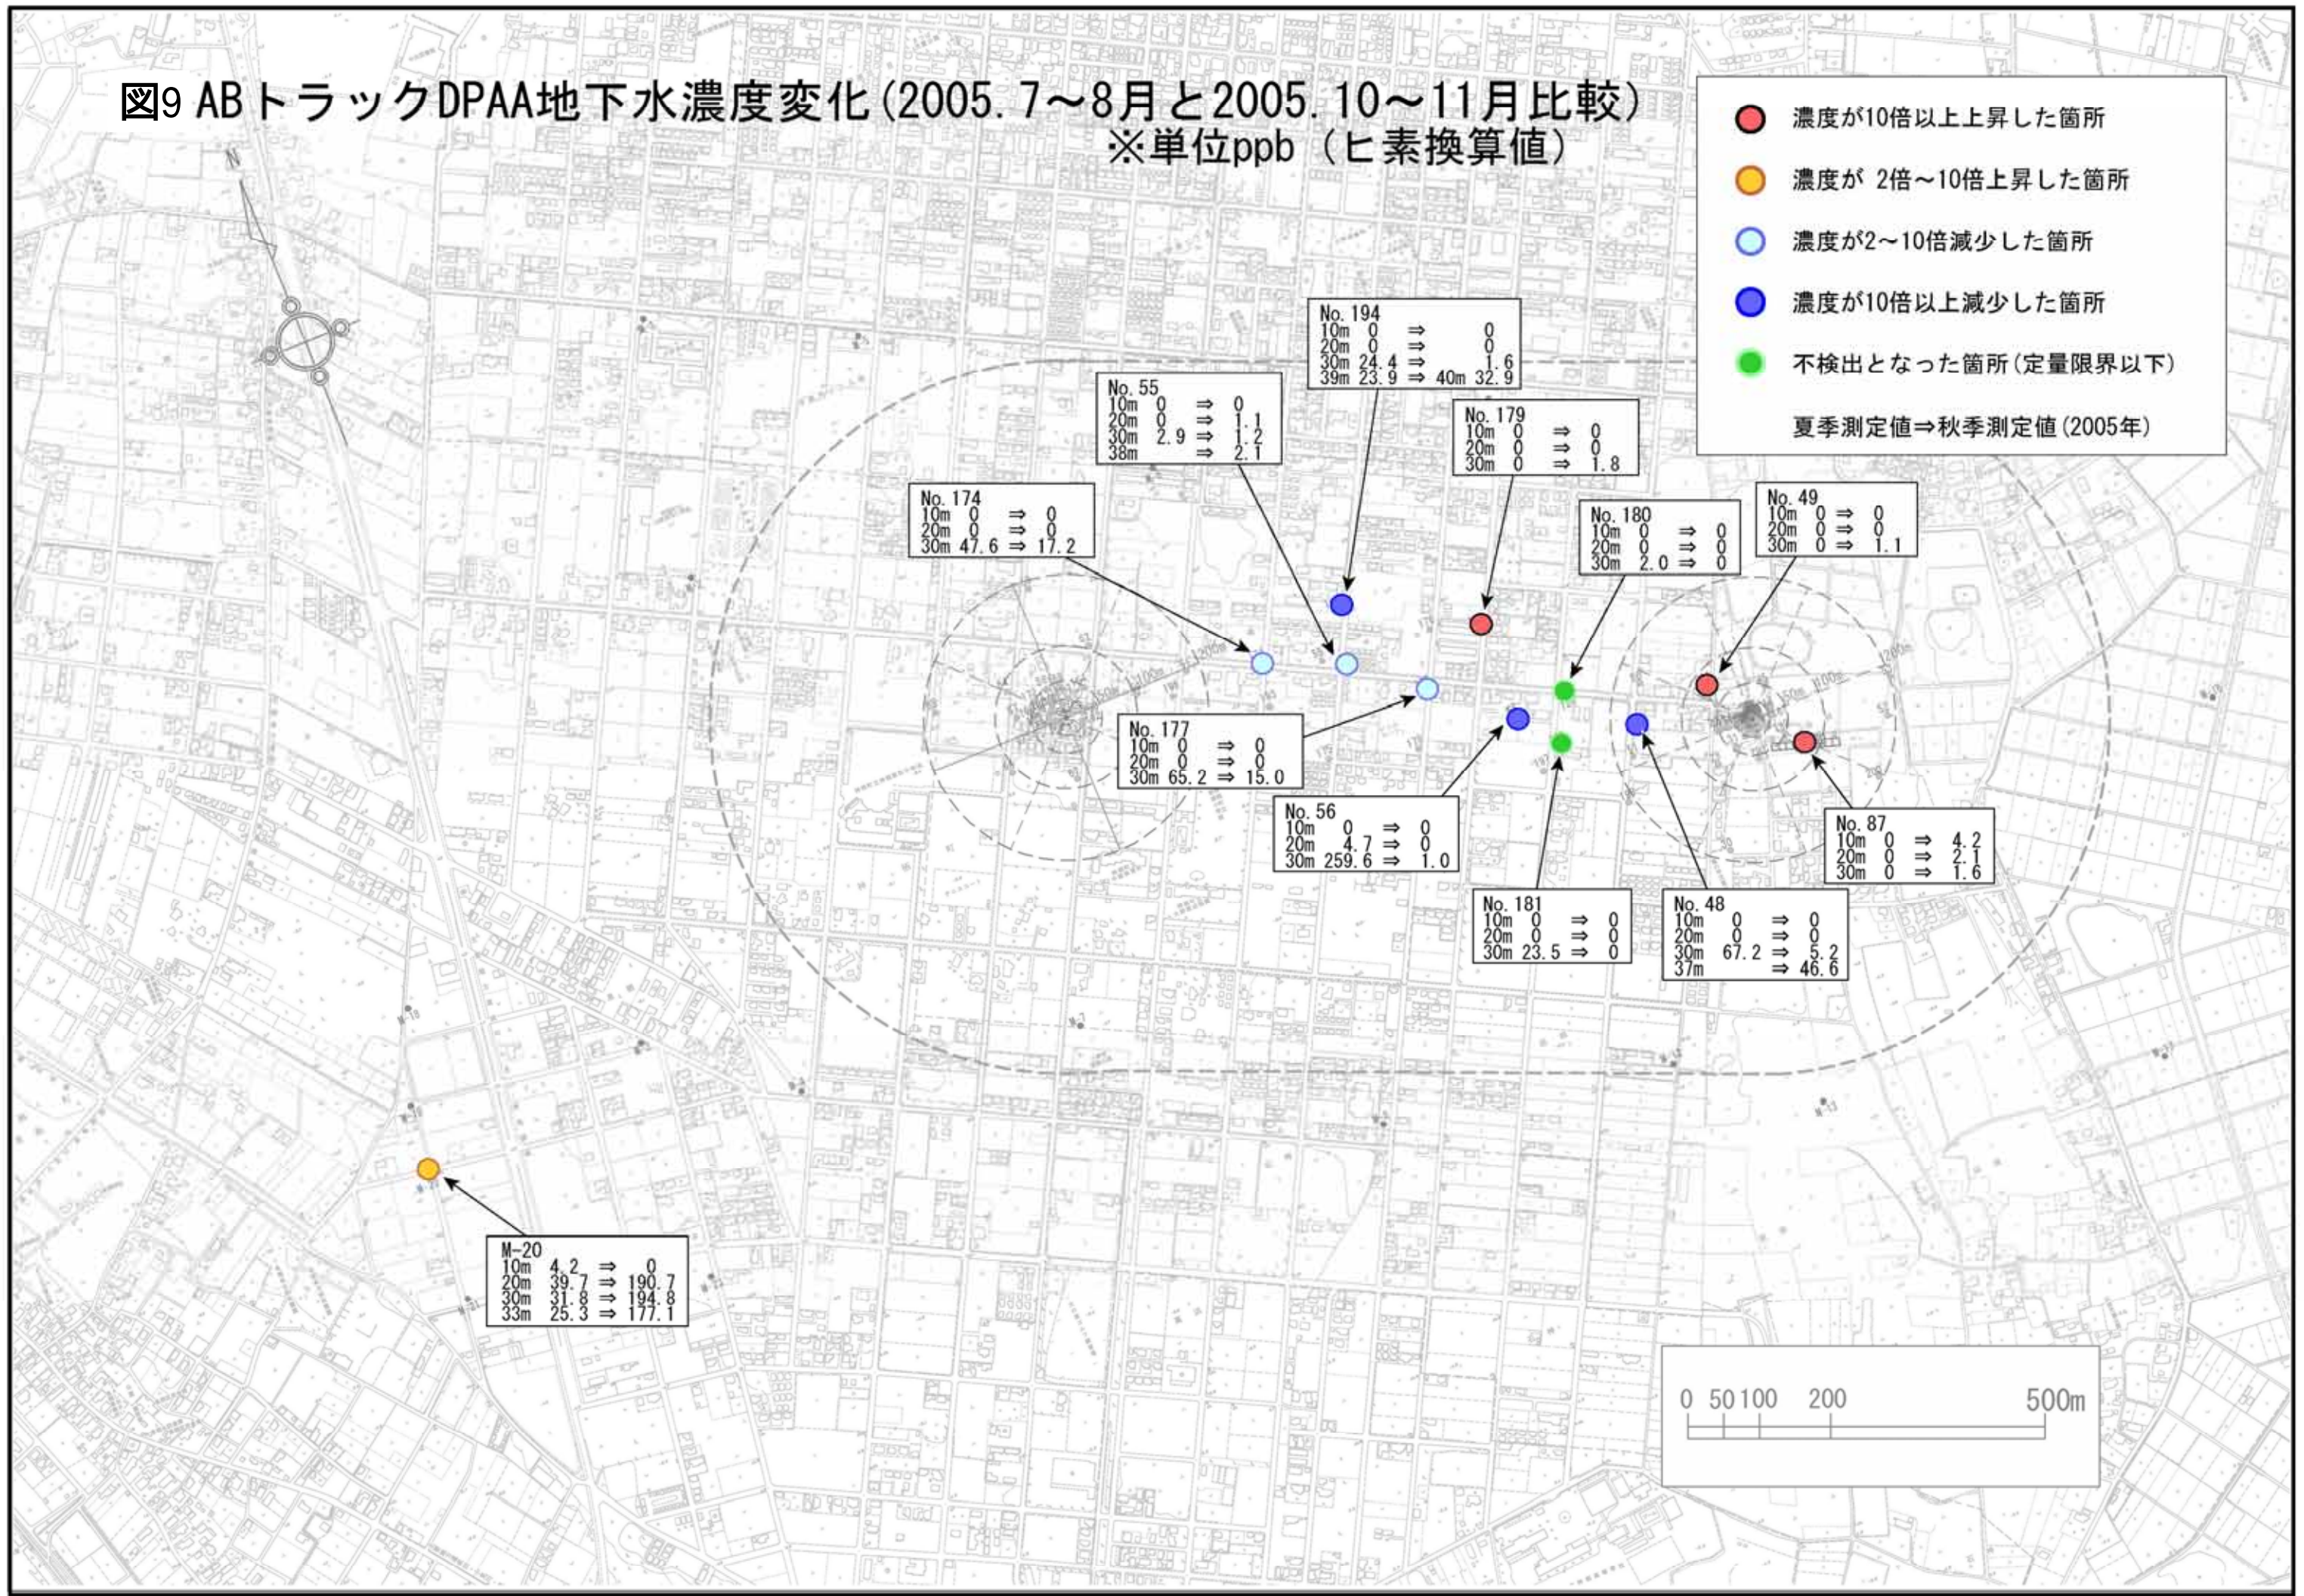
図9 ABトラックDPAA地下水濃度変化(2005.7～8月と2005.10～11月比較)
※単位ppb（ヒ素換算値）

濃度が10倍以上上昇した箇所
濃度が 2倍～10倍上昇した箇所
濃度が2～10倍減少した箇所
濃度が10倍以上減少した箇所
不検出となった箇所(定量限界以下)
夏季測定値⇒秋季測定値(2005年)

N

No. 194
10m 0 ⇒ 0
20m 0 ⇒ 0
30m 24.4 ⇒ 1.6
39m 23.9 ⇒ 40m 32.9

No. 55
10m 0 ⇒ 0
20m 0 ⇒ 1.1
30m 2.9 ⇒ 1.2
38m ⇒ 2.1

No. 179
10m 0 ⇒ 0
20m 0 ⇒ 0
30m 0 ⇒ 1.8

No. 174
10m 0 ⇒ 0
20m 0 ⇒ 0
30m 47.6 ⇒ 17.2

No. 180
10m 0 ⇒ 0
20m 0 ⇒ 0
30m 2.0 ⇒ 0

No. 49
10m 0 ⇒ 0
20m 0 ⇒ 0
30m 0 ⇒ 1.1

No. 177
10m 0 ⇒ 0
20m 0 ⇒ 0
30m 65.2 ⇒ 15.0

No. 56
10m 0 ⇒ 0
20m 4.7 ⇒ 0
30m 259.6 ⇒ 1.0

No. 87
10m 0 ⇒ 4.2
20m 0 ⇒ 2.1
30m 0 ⇒ 1.6

No. 181
10m 0 ⇒ 0
20m 0 ⇒ 0
30m 23.5 ⇒ 0

No. 48
10m 0 ⇒ 0
20m 0 ⇒ 0
30m 67.2 ⇒ 5.2
37m ⇒ 46.6

M-20
10m 4.2 ⇒ 0
20m 39.7 ⇒ 190.7
30m 31.8 ⇒ 194.8
33m 25.3 ⇒ 177.1

0 50 100 200 500m